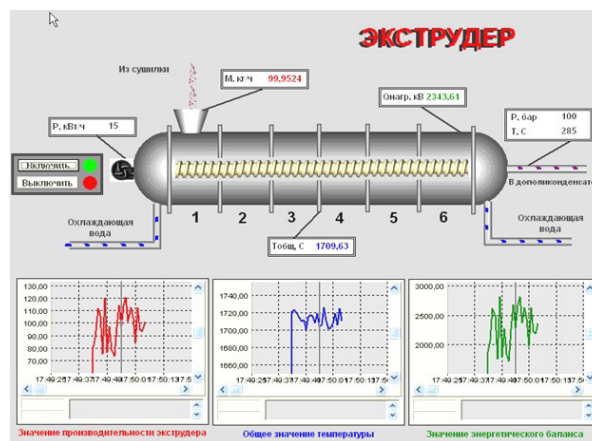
ЭКСТРУДЕР

Из сушилки

М, кг/ч 99,9524

Онагр, кВ 2343,61

Р, кВт/ч 15

Р, бар 100
Т, С 285

Включить
Выключить

В дополнконденсат

Охлаждающая вода

1 2 3 4 5 6

Охлаждающая вода

Тобщ, С 1709,63

130,00
120,00
110,00
100,00
90,00
80,00
70,00
60,00
17:49:25 17:49:37 17:49:49 17:50:01 17:50:13 17:5

1740,00
1720,00
1700,00
1680,00
1660,00
17:49:25 17:49:37 17:49:49 17:50:01 17:50:13 17:5

3000,00
2500,00
2000,00
17:49:25 17:49:37 17:49:49 17:50:01 17:50:13 17:5

Значение производительности экструдера
Общее значение температуры
Значение энергетического баланса